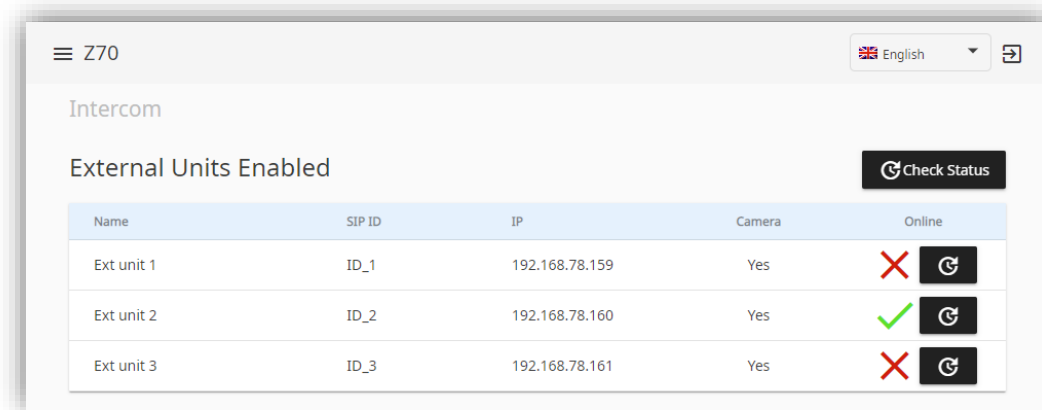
Z70

English

Intercom

External Units Enabled

Check Status

| Name | SIP ID | IP | Camera | Online |
|---|---|---|---|---|
| Ext unit 1 | ID_1 | 192.168.78.159 | Yes | |
| Ext unit 2 | ID_2 | 192.168.78.160 | Yes | |
| Ext unit 3 | ID_3 | 192.168.78.161 | Yes | |